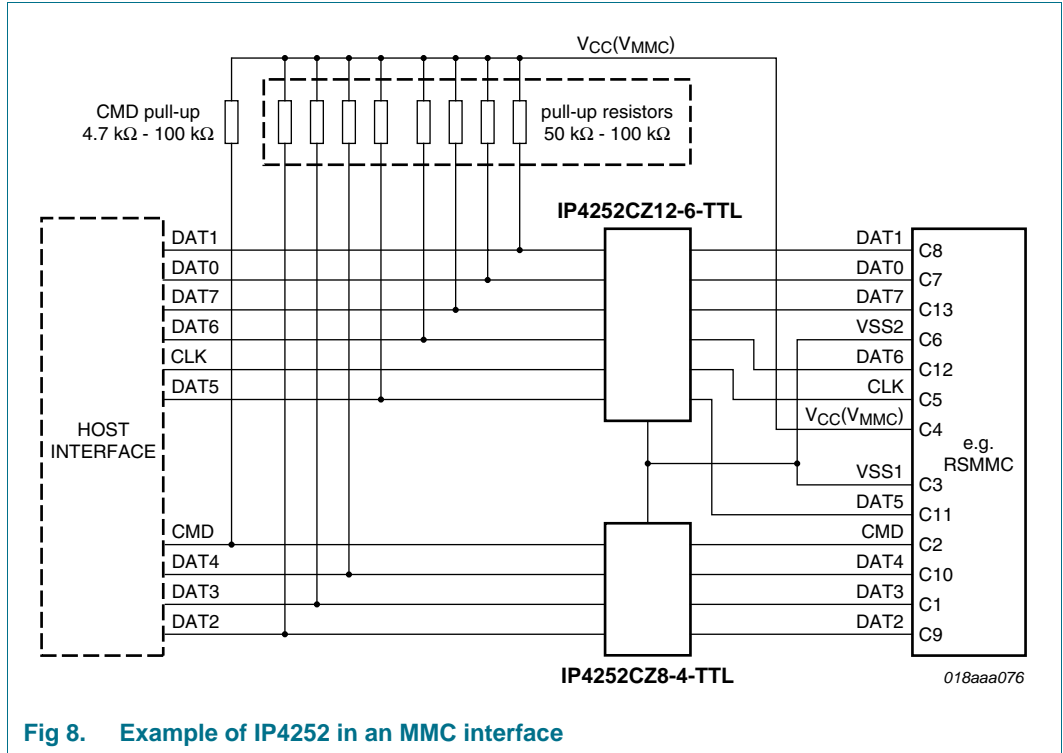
$V_{CC}(V_{MMC})$

CMD pull-up
4.7 kΩ - 100 kΩ

pull-up resistors
50 kΩ - 100 kΩ

IP4252CZ12-6-TTL

HOST INTERFACE

DAT1
DAT0
DAT7
DAT6
CLK
DAT5

CMD
DAT4
DAT3
DAT2

DAT1
DAT0
DAT7
VSS2
DAT6
CLK
$V_{CC}(V_{MMC})$
VSS1
DAT5
CMD
DAT4
DAT3
DAT2

C8
C7
C13
C6
C12
C5
C4
C3
C11
C2
C10
C1
C9

e.g.
RSMMC

IP4252CZ8-4-TTL

018aaa076

Fig 8. Example of IP4252 in an MMC interface